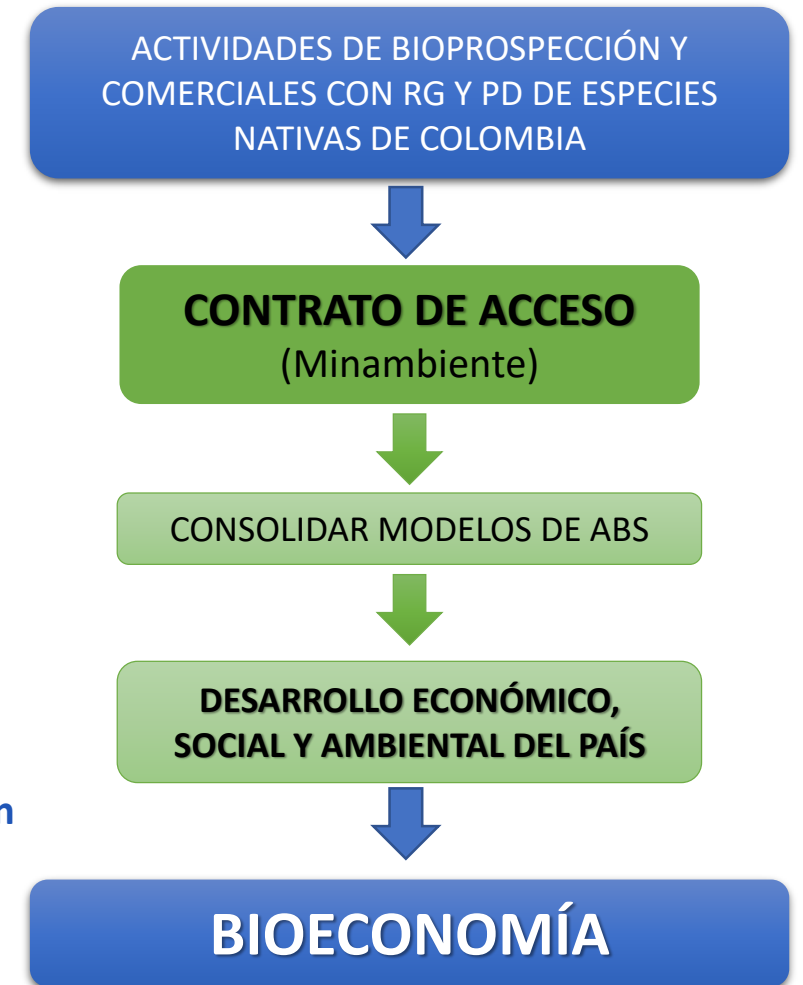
ACTIVIDADES DE BIOPROSPECCIÓN Y COMERCIALES CON RG Y PD DE ESPECIES NATIVAS DE COLOMBIA

CONTRATO DE ACCESO
(Minambiente)

CONSOLIDAR MODELOS DE ABS

DESARROLLO ECONÓMICO, SOCIAL Y AMBIENTAL DEL PAÍS

n

BIOECONOMÍA